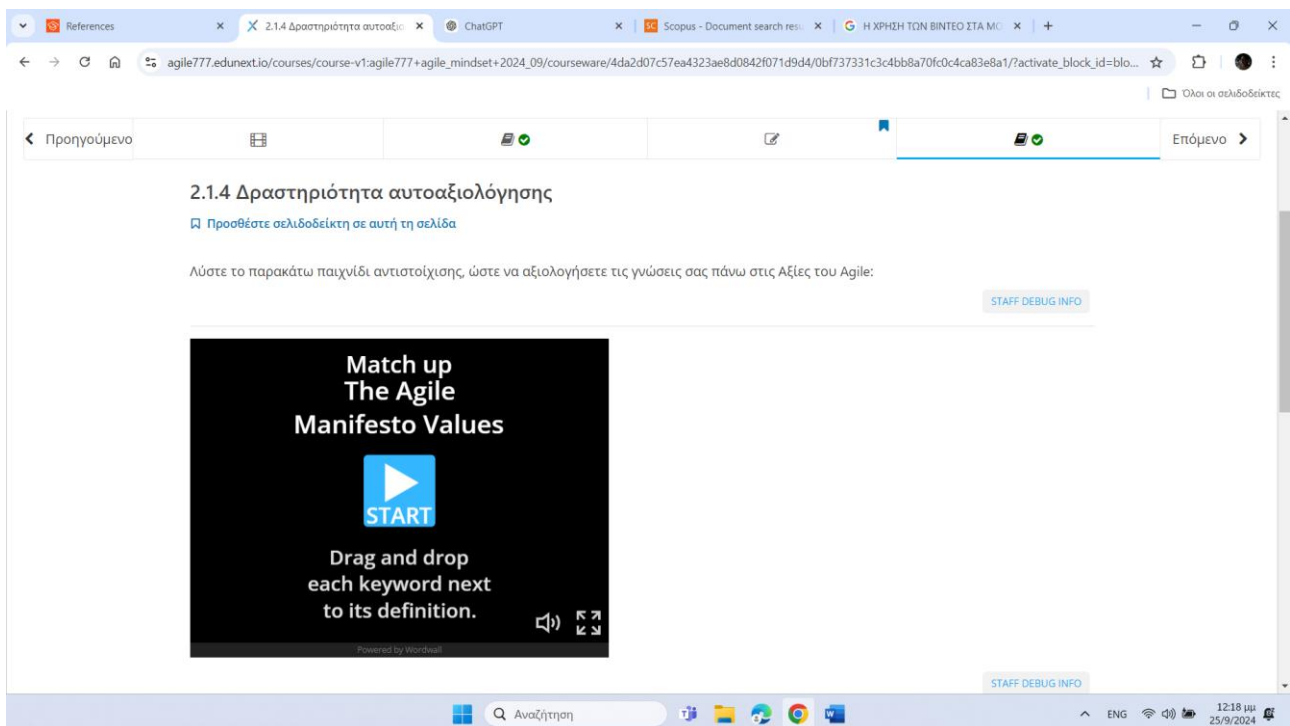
References
2.1.4 Δραστηριότητα αυτοαξιο
ChatGPT
Scopus - Document search resu
Η ΧΡΗΣΗ ΤΩΝ ΒΙΝΤΕΟ ΣΤΑ ΜΟ

agile777.edunext.io/courses/course-v1:agile777+agile_mindset+2024_09/courseware/4da2d07c57ea4323ae8d0842f071d9d4/0bf737331c3c4bb8a70fc0c4ca83e8a1/?activate_block_id=blo...

Όλοι οι σελιδοδείκτες

Προηγούμενο
Επόμενο

2.1.4 Δραστηριότητα αυτοαξιολόγησης

Προσθέστε σελιδοδείκτη σε αυτή τη σελίδα

Λύστε το παρακάτω παιχνίδι αντιστοίχισης, ώστε να αξιολογήσετε τις γνώσεις σας πάνω στις Αξίες του Agile:

STAFF DEBUG INFO

Match up The Agile Manifesto Values

START

Drag and drop each keyword next to its definition.

Powered by Wordwall

STAFF DEBUG INFO

Αναζήτηση

ENG
12:18 μμ
25/9/2024